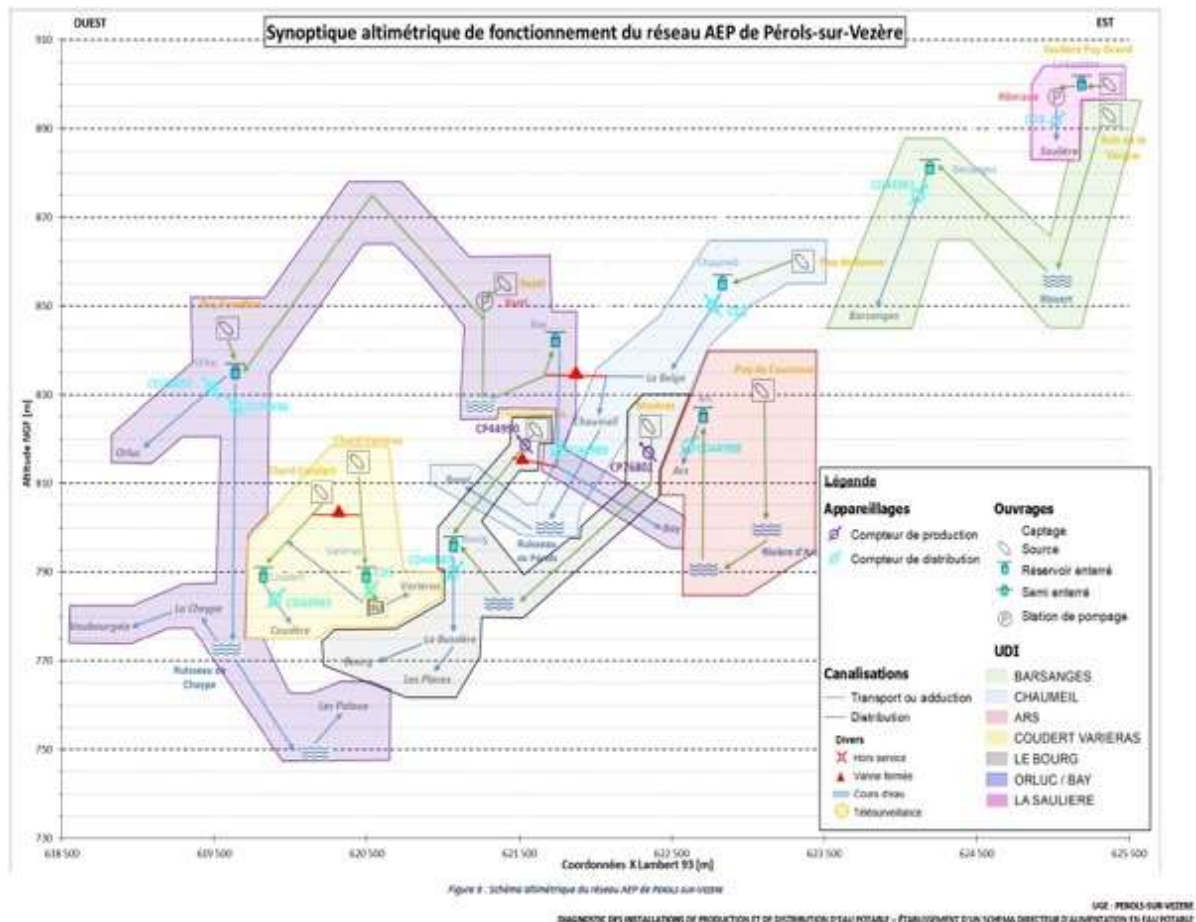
OUEST

Synoptique altimétrique de fonctionnement du réseau AEP de Pérols-sur-Vezère

EST

910
890
870
850
830
810
790
770
750
730

Altitude NGF [m]

618 500
619 500
620 500
621 500
622 500
623 500
624 500
625 500

Coordonnées X Lambert 93 [m]

Orluc
Moulbourgeix
La Chayze
Ruisseau de Chayze
Les Palisses
Coudert
Varieras
Bourg
La Busselière
Les Places
Chaumeil
La Balge
Bay
Ars
Barsanges
Sauliere
Ruisseau de Pérols
Rivière d'Ars
Puy de Couronne
Puy Rabanon
Noyer
Chaumeil
Bourg
CP44950
CP76801

Légende

Appareillages
Compteur de production
Compteur de distribution

Ouvrages
Captage
Source
Réservoir enterré
Semi enterré
Station de pompage

Canalisations
Transport ou adduction
Distribution

Divers
Hors service
Vanne fermée
Cours d'eau
Télésurveillance

UDI
BARSANGES
CHAUMEIL
ARS
COUDERT VARIERAS
LE BOURG
ORLUC / BAY
LA SAULIERE

Figure 8 : Schéma altimétrique du réseau AEP de Pérols-sur-Vezère

UGE : PEROLS-SUR-VEZERE
DIAGNOSTIC DES INSTALLATIONS DE PRODUCTION ET DE DISTRIBUTION D'EAU POTABLE – ÉTABLISSEMENT D'UN SCHÉMA DIRECTEUR D'ALIMENTATION EN EAU POTABLE